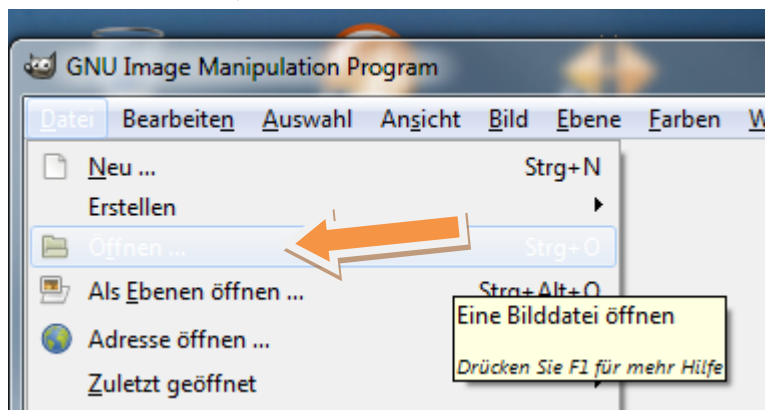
GNU Image Manipulation Program

Datei Bearbeiten Auswahl Ansicht Bild Ebene Farben W

Neu ... Strg+N
Erstellen
Öffnen ... Strg+O
Als Ebenen öffnen ... Strg+Alt+O
Adresse öffnen ...
Zuletzt geöffnet

Eine Bilddatei öffnen

Drücken Sie F1 für mehr Hilfe